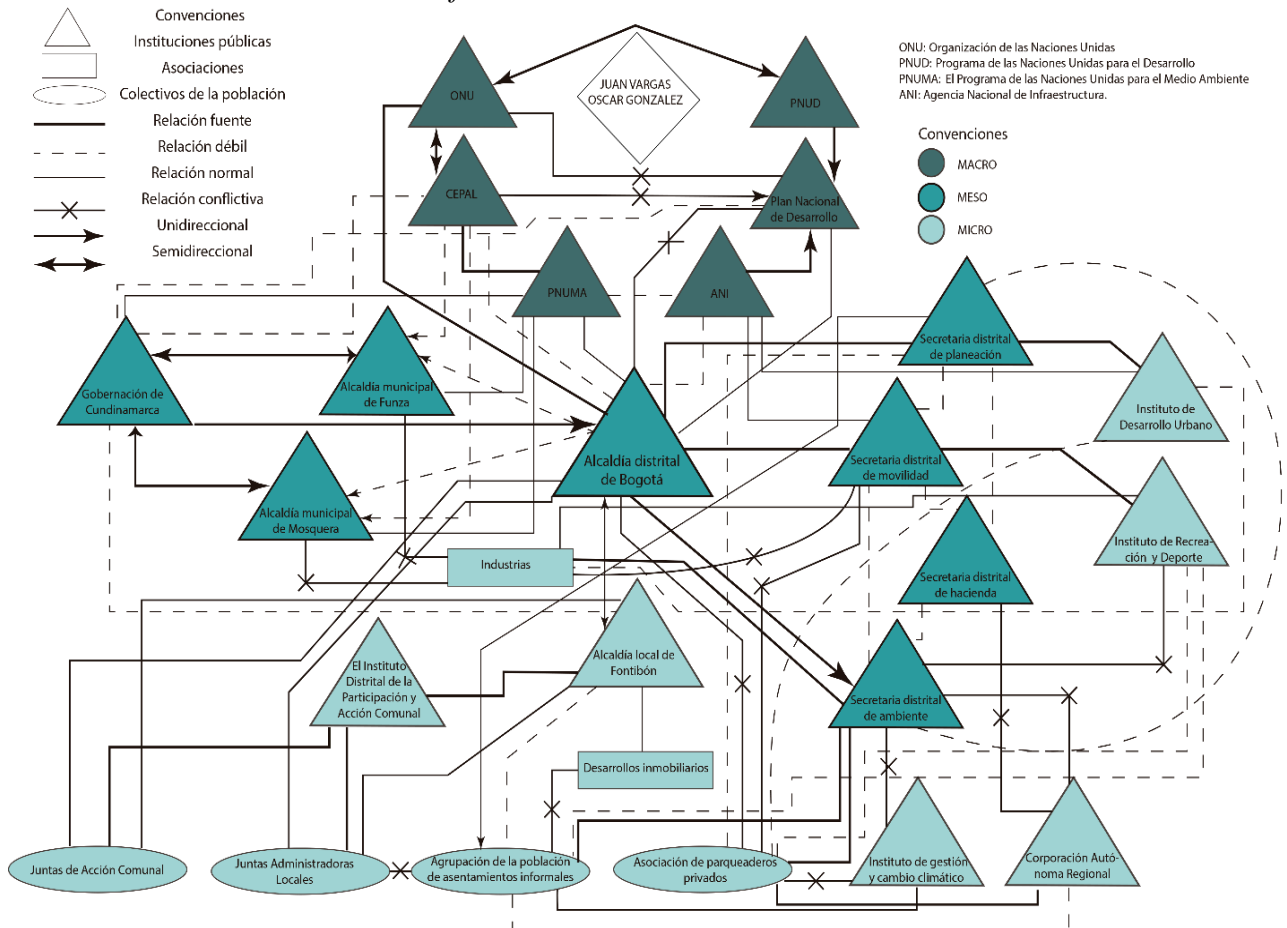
Convenciones
Instituciones públicas
Asociaciones
Colectivos de la población
Relación fuente
Relación débil
Relación normal
Relación conflictiva
Unidireccional
Semidireccional

ONU: Organización de las Naciones Unidas
PNUD: Programa de las Naciones Unidas para el Desarrollo
PNUMA: El Programa de las Naciones Unidas para el Medio Ambiente
ANI: Agencia Nacional de Infraestructura.

Convenciones
MACRO
MESO
MICRO

ONU
JUAN VARGAS OSCAR GONZALEZ
PNUD
CEPAL
Plan Nacional de Desarrollo
PNUMA
ANI
Secretaria distrital de planeación
Gobernación de Cundinamarca
Alcaldía municipal de Funza
Instituto de Desarrollo Urbano
Alcaldía distrital de Bogotá
Secretaria distrital de movilidad
Alcaldía municipal de Mosquera
Instituto de Recreación y Deporte
Industrias
Secretaria distrital de hacienda
Alcaldía local de Fontibón
El Instituto Distrital de la Participación y Acción Comunal
Secretaria distrital de ambiente
Desarrollos inmobiliarios
Juntas de Acción Comunal
Juntas Administradoras Locales
Agrupación de la población de asentamientos informales
Asociación de parqueaderos privados
Instituto de gestión y cambio climático
Corporación Autónoma Regional